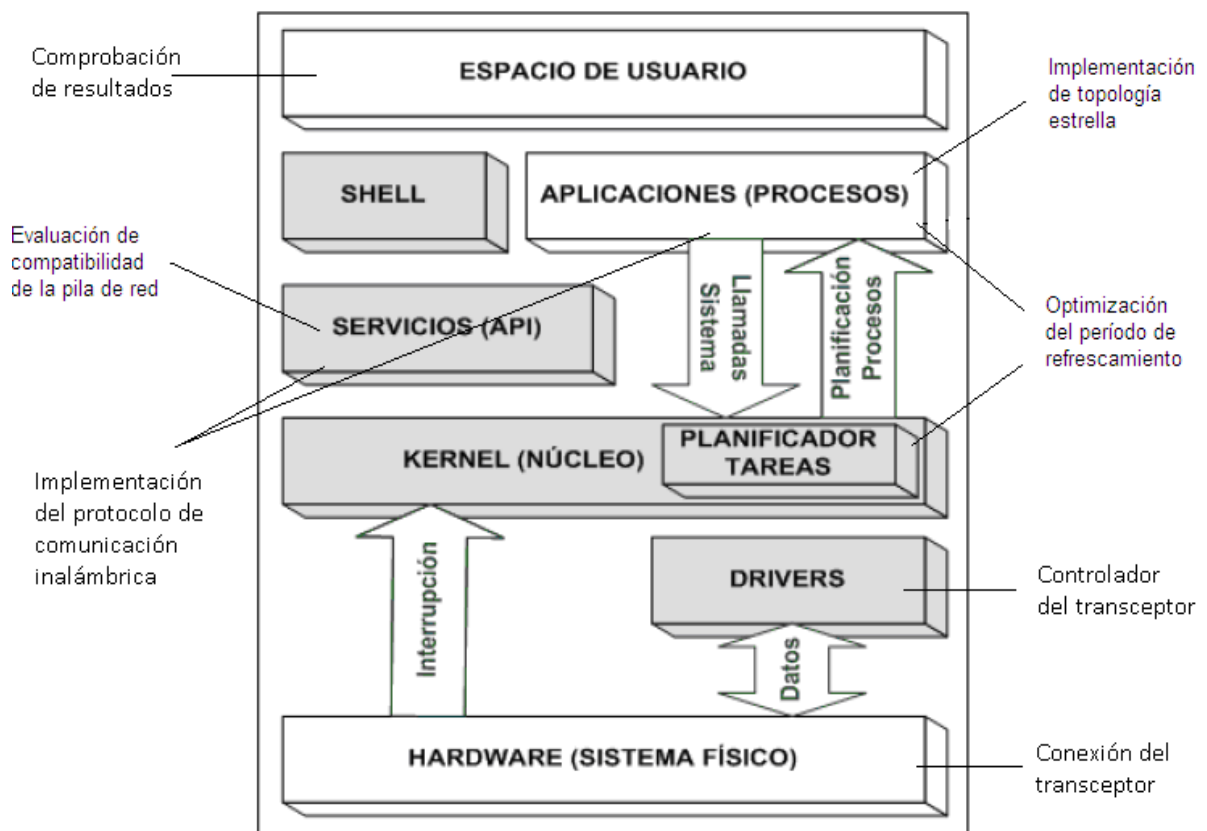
Comprobación de resultados

ESPACIO DE USUARIO

Implementación de topología estrella

SHELL

APLICACIONES (PROCESOS)

Evaluación de compatibilidad de la pila de red

Llamadas Sistema

Planificación Procesos

SERVICIOS (API)

Optimización del período de refrescamiento

KERNEL (NÚCLEO)

PLANIFICADOR TAREAS

Implementación del protocolo de comunicación inalámbrica

Interrupción

DRIVERS

Controlador del transceptor

Datos

HARDWARE (SISTEMA FÍSICO)

Conexión del transceptor